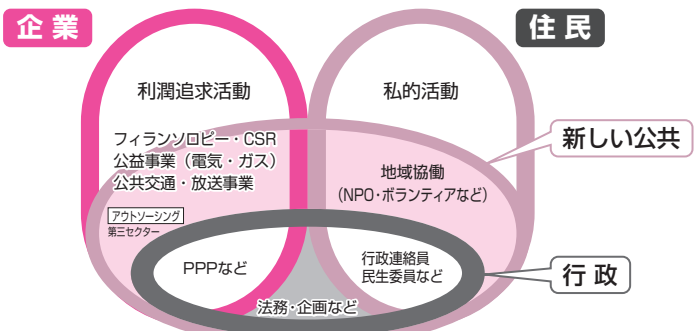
企業

住民

利潤追求活動

私的活動

フィランソロピー・CSR
公益事業（電気・ガス）
公共交通・放送事業

新しい公共

地域協働
（NPO・ボランティアなど）

アウトソーシング
第三セクター

PPPなど

行政連絡員
民生委員など

行政

法務・企画など